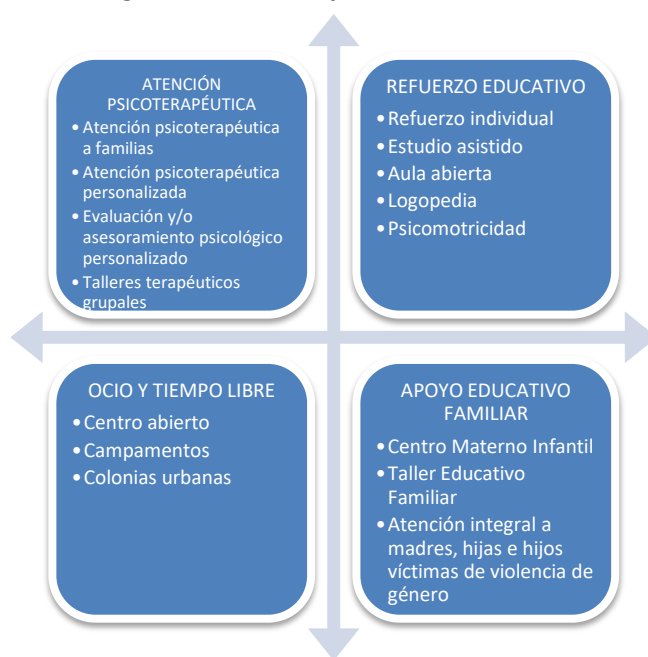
ATENCIÓN PSICOTERAPÉUTICA
- Atención psicoterapéutica a familias
- Atención psicoterapéutica personalizada
- Evaluación y/o asesoramiento psicológico personalizado
- Talleres terapéuticos grupales

REFUERZO EDUCATIVO
- Refuerzo individual
- Estudio asistido
- Aula abierta
- Logopedia
- Psicomotricidad

OCIO Y TIEMPO LIBRE
- Centro abierto
- Campamentos
- Colonias urbanas

APOYO EDUCATIVO FAMILIAR
- Centro Materno Infantil
- Taller Educativo Familiar
- Atención integral a madres, hijas e hijos víctimas de violencia de género